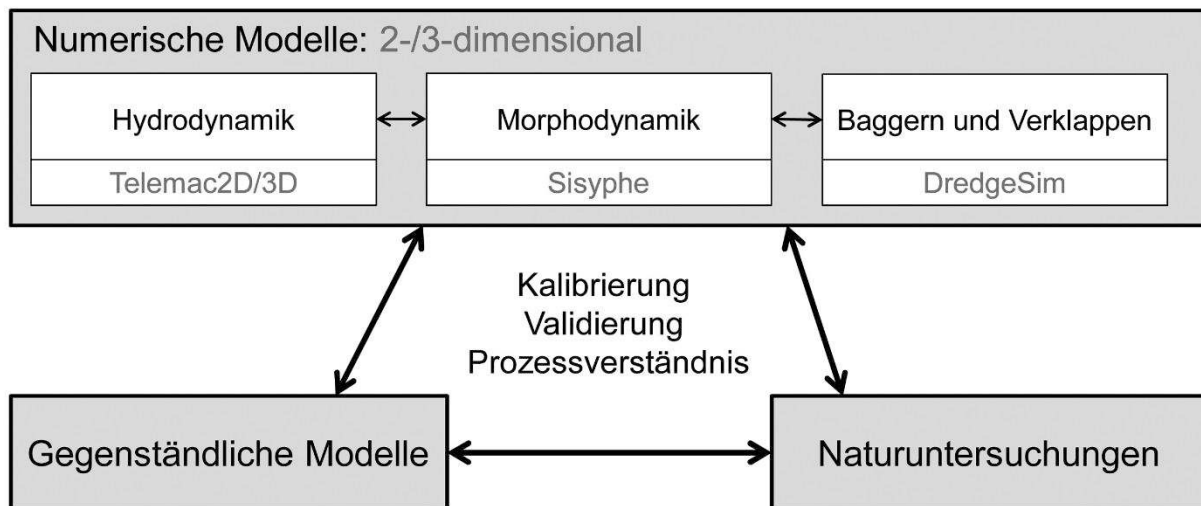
Numerische Modelle: 2-/3-dimensional

Hydrodynamik

Telemac2D/3D

Morphodynamik

Sisyphe

Baggern und Verklappen

DredgeSim

Kalibrierung
Validierung
Prozessverständnis

Gegenständliche Modelle

Naturuntersuchungen